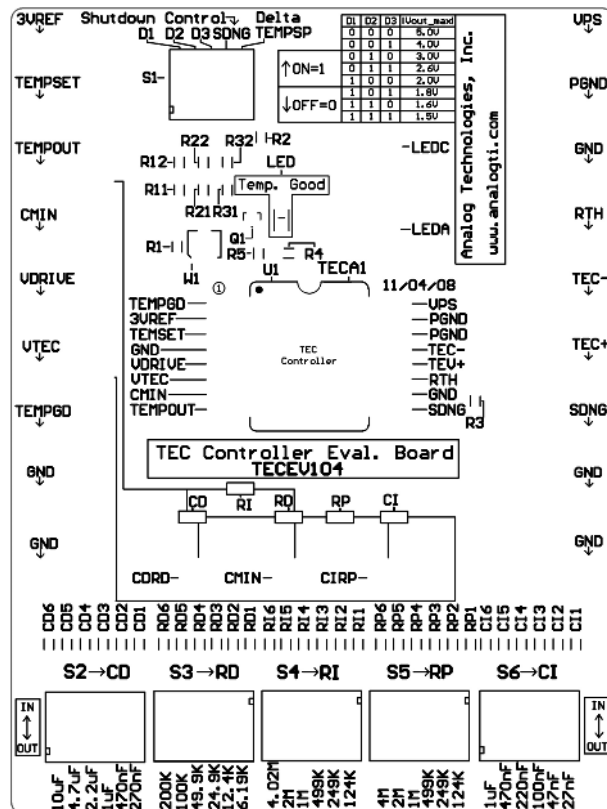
3VREF Shutdown Control Delta
D1 D2 D3 SDNG TEMPSP

VPS

| D1 | D2 | D3 | Vout_max |
|---|---|---|---|
| 0 | 0 | 0 | 5.0V |
| 0 | 0 | 1 | 4.0V |
| 0 | 1 | 0 | 3.0V |
| 0 | 1 | 1 | 2.6V |
| 1 | 0 | 0 | 2.0V |
| 1 | 0 | 1 | 1.8V |
| 1 | 1 | 0 | 1.6V |
| 1 | 1 | 1 | 1.5V |

↑ON=1
↓OFF=0

Analog Technologies, Inc.
www.analogti.com

TEMPSET
S1
PGND

TEMPOUT
R22 R32 R2
R12
LED
-LEDC
GND

R11
Temp. Good
R21 R31

CMIN
RTH

Q1
-LEDA
R1
R5
R4

VDRIVE
W1
U1
TECA1
11/04/08
TEC-

① 
TEMPGD— 
3VREF— 
TEMSET— 
GND— 
VDRIVE— 
VTEC— 
CMIN— 
TEMPOUT—

—VPS
—PGND
—PGND
—TEC-
—TEV+
—RTH
—GND
—SDNG

VTEC
TEC+

TEC Controller

TEMPGD
R3
SDNG

TEC Controller Eval. Board
TECEV104

GND
GND

RI
CD RD RP CI

GND
GND

CDRD— CMIN— CIRP—

CD6 CD5 CD4 CD3 CD2 CD1 RD6 RD5 RD4 RD3 RD2 RD1 RI6 RI5 RI4 RI3 RI2 RI1 RP6 RP5 RP4 RP3 RP2 RP1 CI6 CI5 CI4 CI3 CI2 CI1

S2→CD S3→RD S4→RI S5→RP S6→CI

IN
↕
OUT

IN
↕
OUT

10uF 4.7uF 2.2uF 1uF 470nF 270nF
200K 100K 49.9K 24.9K 12.4K 6.19K
4.02M 2M 1M 499K 249K 124K
4M 2M 1M 499K 249K 124K
1uF 470nF 220nF 100nF 47nF 22nF